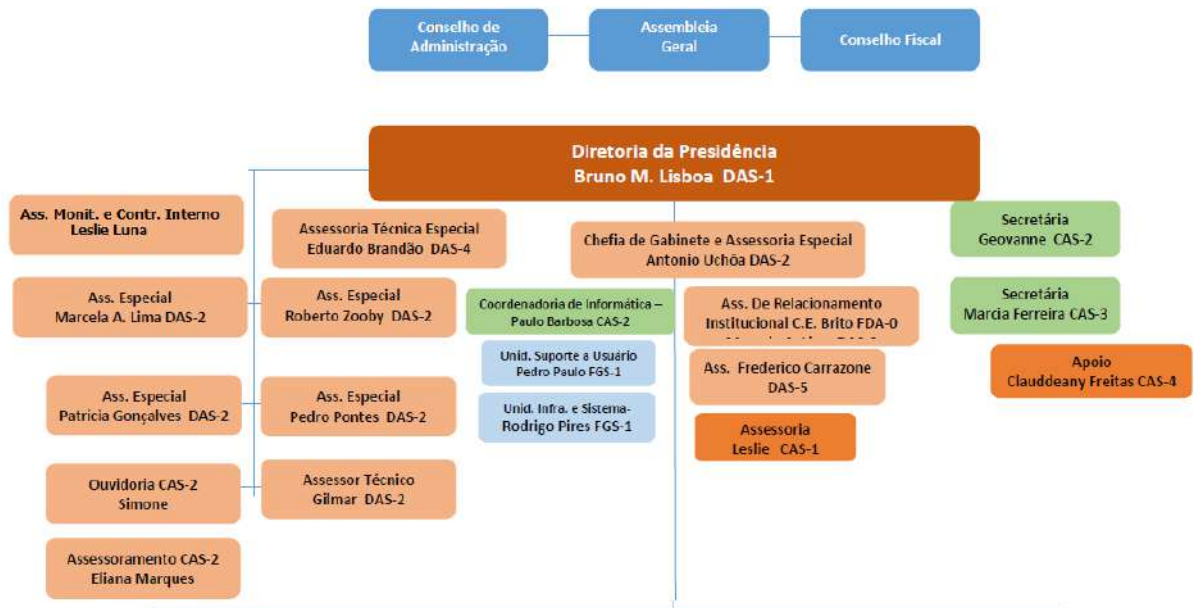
Conselho de Administração

Assembleia Geral

Conselho Fiscal

Diretoria da Presidência
Bruno M. Lisboa DAS-1

Ass. Monit. e Contr. Interno
Leslie Luna

Assessoria Técnica Especial
Eduardo Brandão DAS-4

Chefia de Gabinete e Assessoria Especial
Antonio Uchôa DAS-2

Secretária
Geovanne CAS-2

Ass. Especial
Marcela A. Lima DAS-2

Ass. Especial
Roberto Zooby DAS-2

Coordenadoria de Informática –
Paulo Barbosa CAS-2

Ass. De Relacionamento Institucional C.E. Brito FDA-0
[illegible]

Secretária
Marcia Ferreira CAS-3

Unid. Suporte a Usuário
Pedro Paulo FGS-1

Ass. Frederico Carrazone
DAS-5

Apoio
Clauddeany Freitas CAS-4

Ass. Especial
Patricia Gonçalves DAS-2

Ass. Especial
Pedro Pontes DAS-2

Unid. Infra. e Sistema-
Rodrigo Pires FGS-1

Assessoria
Leslie CAS-1

Ouvidoria CAS-2
Simone

Assessor Técnico
Gilmar DAS-2

Assessoramento CAS-2
Eliana Marques